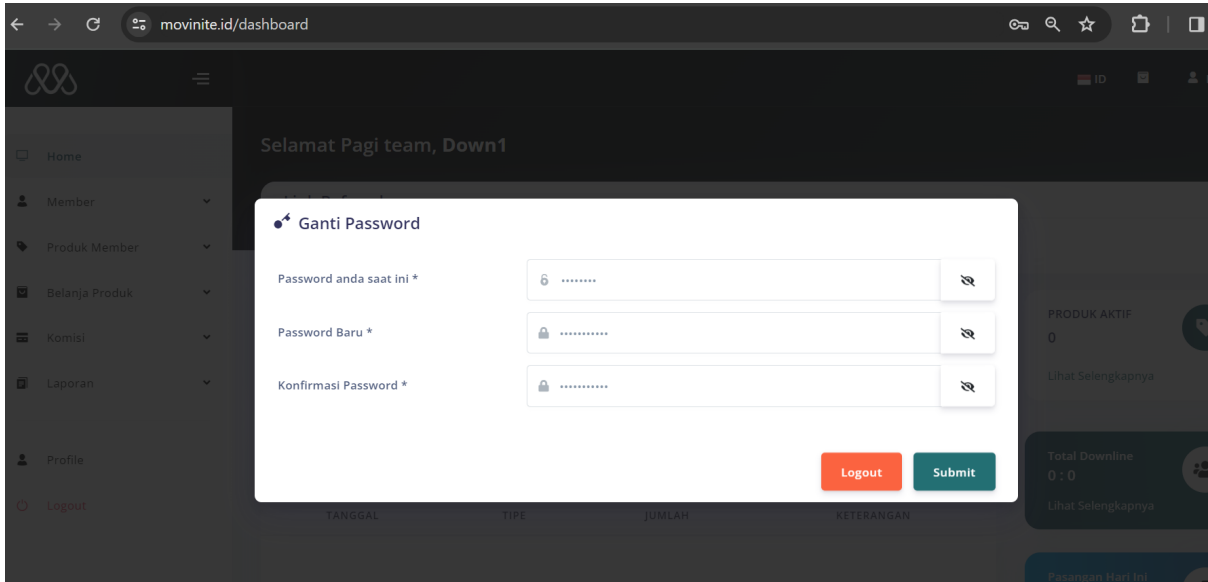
movinite.id/dashboard

ID

Home
Member
Produk Member
Belanja Produk
Komisi
Laporan
Profile
Logout

Selamat Pagi team, Down1

Ganti Password

Password anda saat ini *
••••••••

Password Baru *
•••••••••••

Konfirmasi Password *
•••••••••••

Logout
Submit

PRODUK AKTIF
0
Lihat Selengkapnya

Total Downline
0 : 0
Lihat Selengkapnya

Pasangan Hari Ini

TANGGAL
TIPE
JUMLAH
KETERANGAN